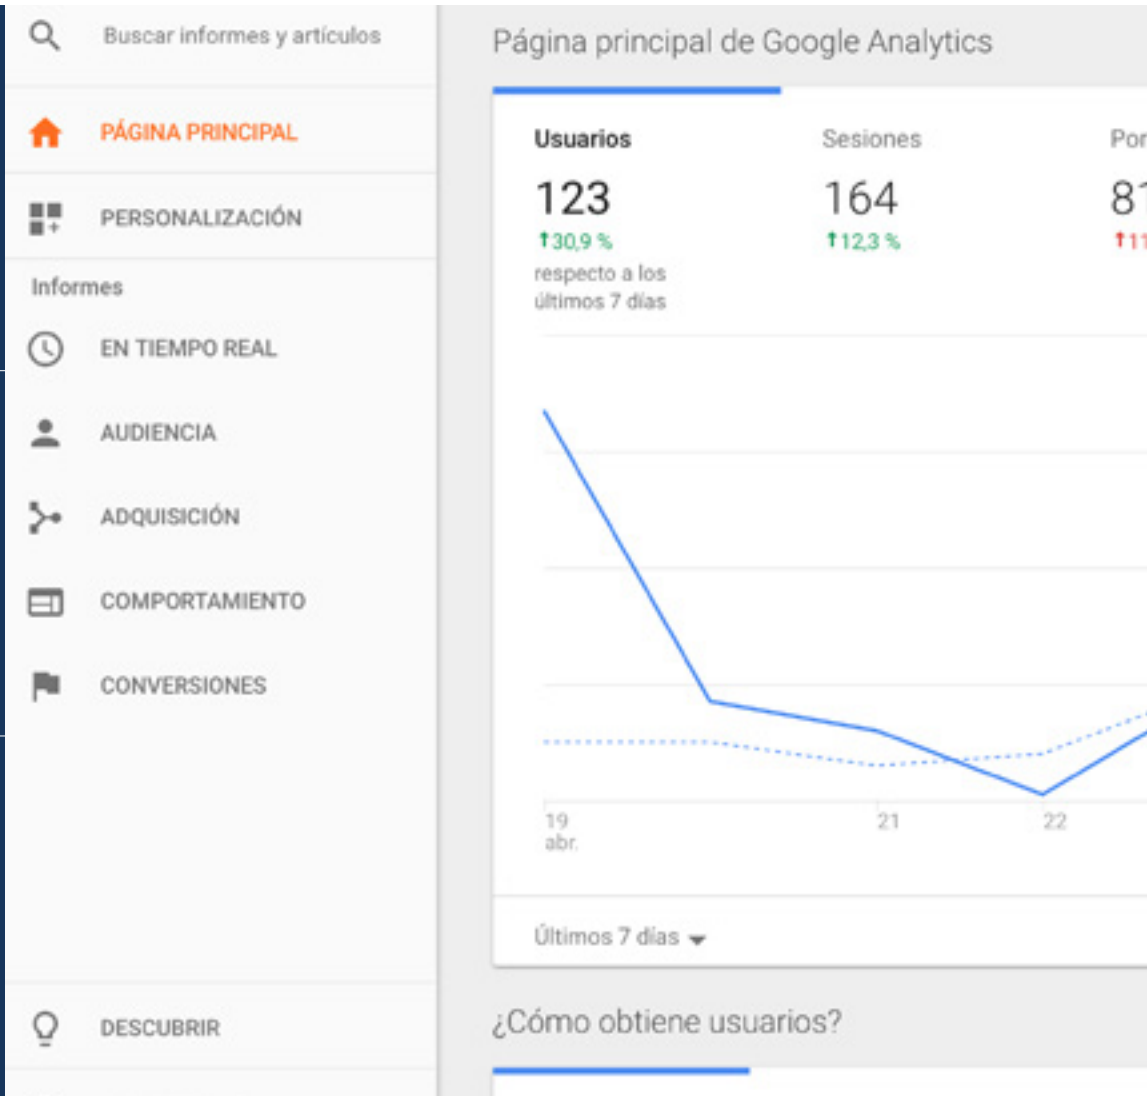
Buscar informes y artículos

PÁGINA PRINCIPAL

PERSONALIZACIÓN

Informes

EN TIEMPO REAL

AUDIENCIA

ADQUISICIÓN

COMPORTAMIENTO

CONVERSIONES

DESCUBRIR

Página principal de Google Analytics

Usuarios
123
↑30,9 %
respecto a los últimos 7 días

Sesiones
164
↑12,3 %

Por
81
↑11

19 abr.
21
22

Últimos 7 días

¿Cómo obtiene usuarios?